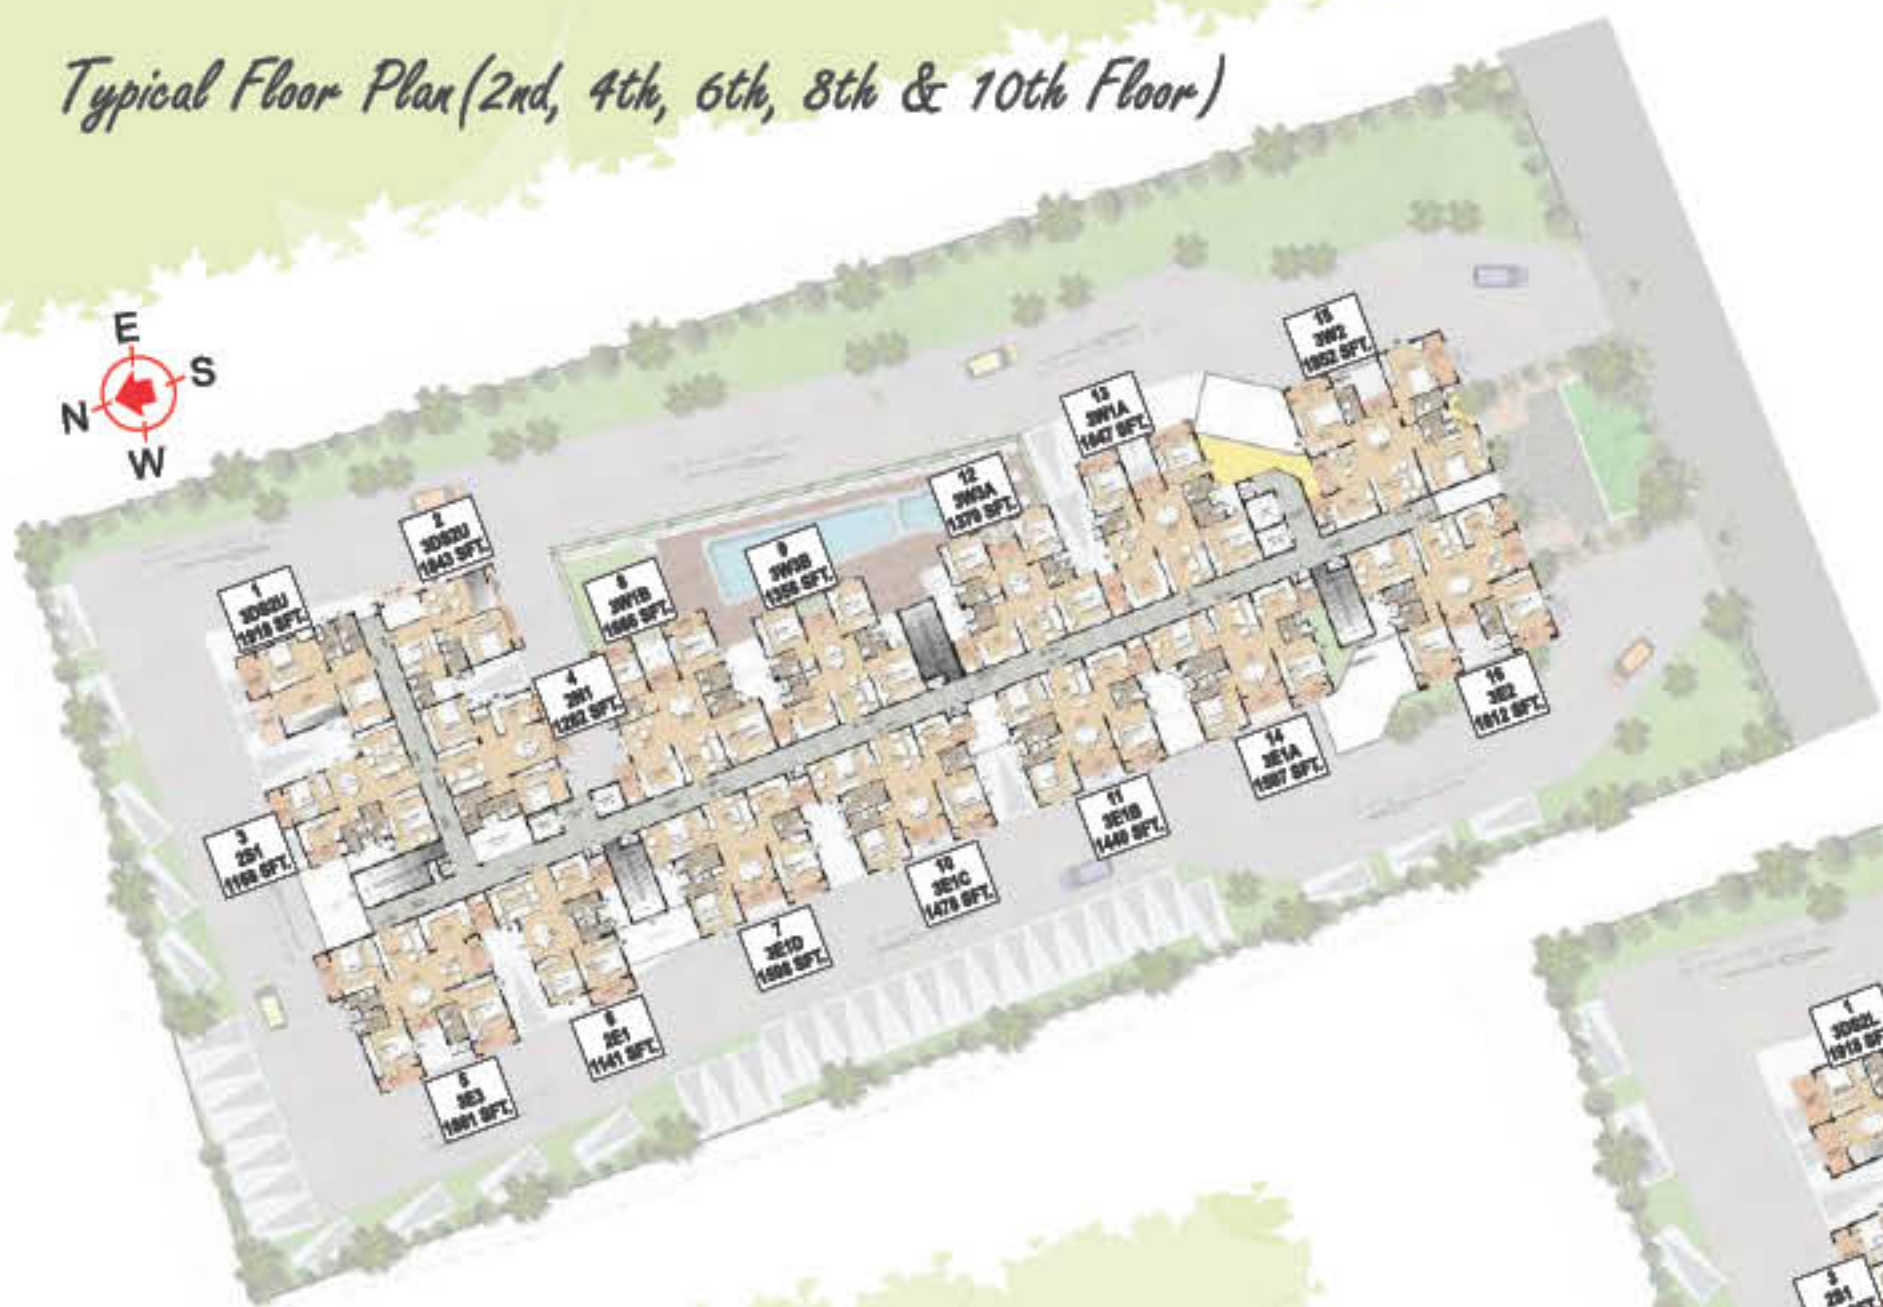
Typical Floor Plan(2nd, 4th, 6th, 8th & 10th Floor)

E
S
N
W

1
3D82U
1910 SFT.

2
3D82U
1843 SFT.

6
3W1B
1666 SFT.

9
3W3B
1355 SFT.

12
3W3A
1370 SFT.

13
3W1A
1647 SFT.

15
3W2
1852 SFT.

4
2S1
1282 SFT.

3
2S1
1169 SFT.

16
3E2
1812 SFT.

14
3E1A
1597 SFT.

11
3E1B
1440 SFT.

10
3E1C
1476 SFT.

7
3E1D
1596 SFT.

8
2E1
1141 SFT.

5
3E3
1691 SFT.

1
3D82L
1913 SF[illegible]

3
2S1
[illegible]